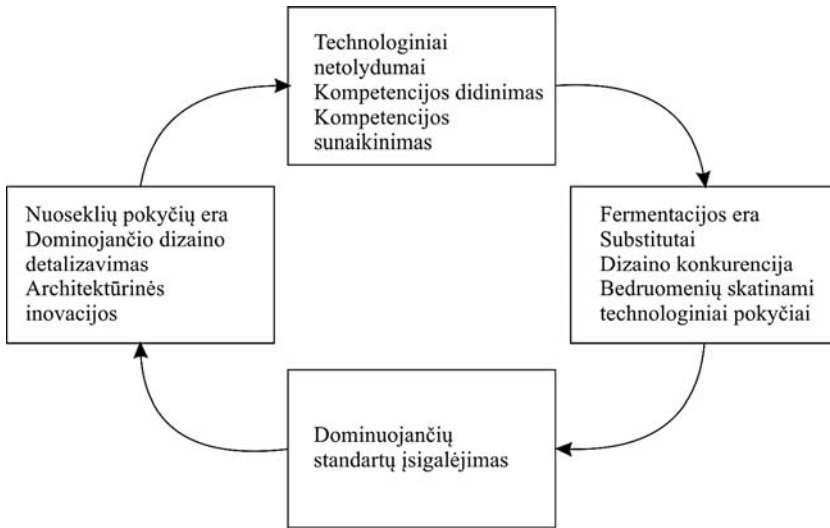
Technologiniai netolydumai
Kompetencijos didinimas
Kompetencijos sunaikinimas

Fermentacijos era
Substitutai
Dizaino konkurencija
Bedruomenių skatinami technologiniai pokyčiai

Dominuojančių standartų įsigalėjimas

Nuoseklių pokyčių era
Dominojančio dizaino detalizavimas
Architektūrinės inovacijos